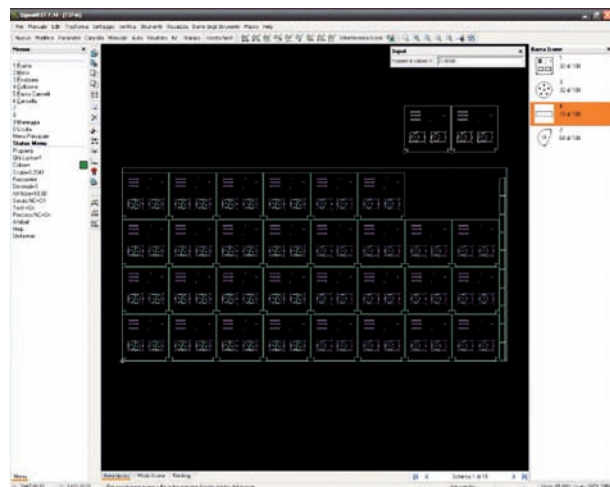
File Manuale Edit Trasforma Settaggio Verifica Strumenti Visualizza Barre degli Strumenti Mappe Help

Nuovo Modifica Parametri Cancella Manuale Auto Risultato Nc Stampa

Menus

1.Esatta
2.Mira
3.Forature
4.Cuttorare
5.Barra Cancelli
6.Cancella

Status Menu

Barra Scorer

Input

Ok

Menu

Interfaccia Mod. Scorer Routing

Schema 1 di 18